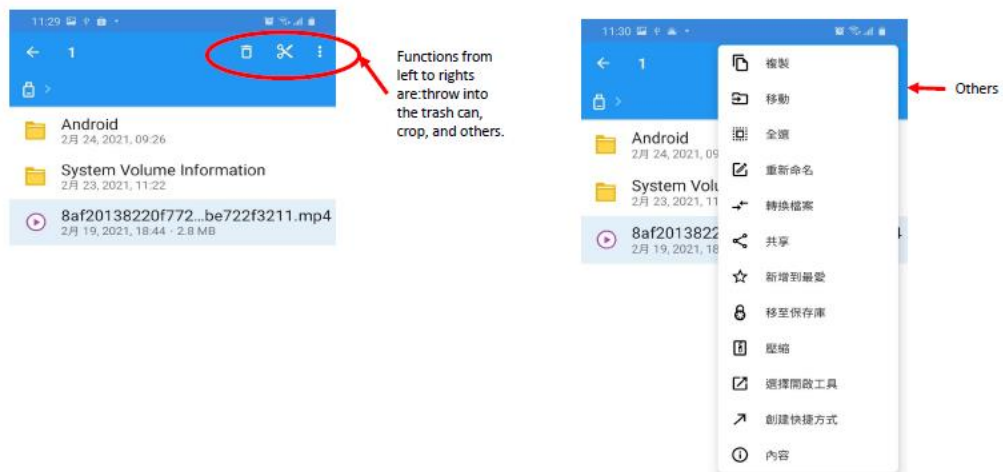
11:29

1

Android
2月 24, 2021, 09:26

System Volume Information
2月 23, 2021, 11:22

8af20138220f772...be722f3211.mp4
2月 19, 2021, 18:44 · 2.8 MB

Functions from left to rights are:throw into the trash can, crop, and others.

11:30

1

Android
2月 24, 2021, 09

System Volu
2月 23, 2021, 11

8af2013822
2月 19, 2021, 18

複製
移動
全選
重新命名
轉換檔案
共享
新增到最愛
移至保存庫
壓縮
選擇開啟工具
創建快捷方式
內容

Others